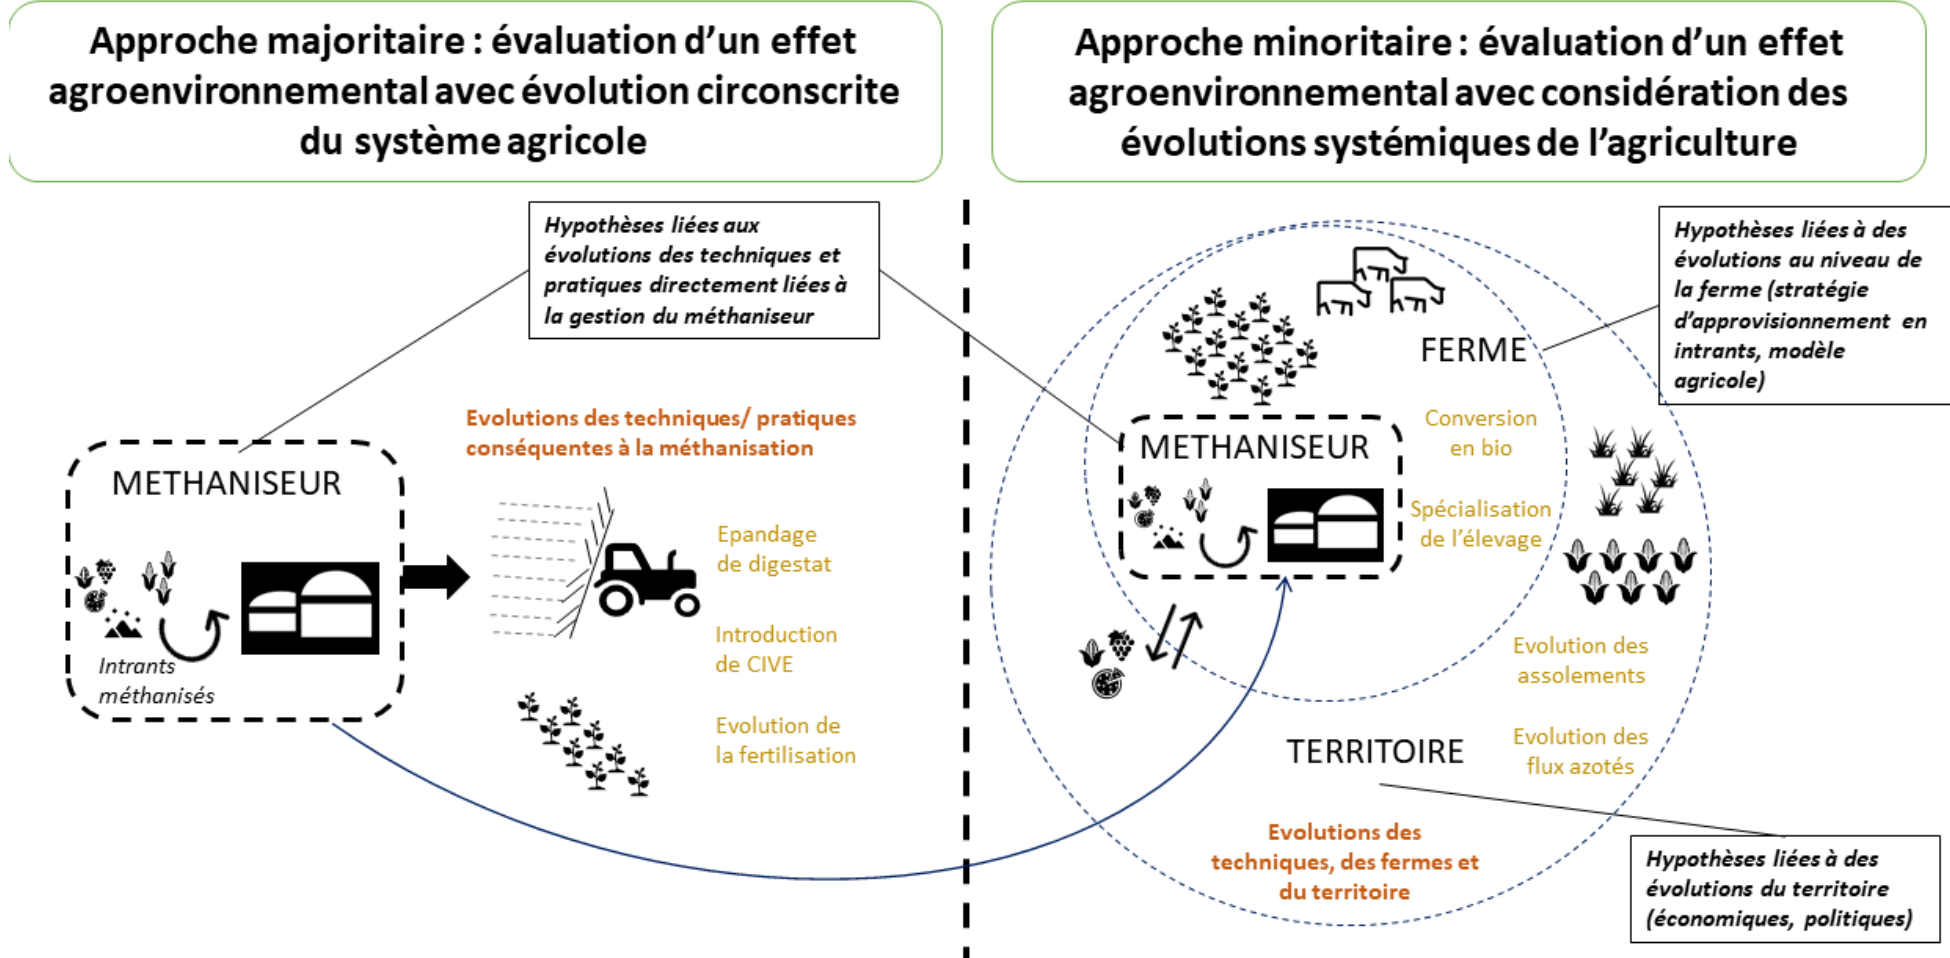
Approche majoritaire : évaluation d'un effet agroenvironnemental avec évolution circonscrite du système agricole

Approche minoritaire : évaluation d'un effet agroenvironnemental avec considération des évolutions systémiques de l'agriculture

Hypothèses liées aux évolutions des techniques et pratiques directement liées à la gestion du méthaniseur

METHANISEUR

Intrants méthanisés

Evolutions des techniques/ pratiques conséquentes à la méthanisation

Epandage de digestat

Introduction de CIVE

Evolution de la fertilisation

Hypothèses liées à des évolutions au niveau de la ferme (stratégie d'approvisionnement en intrants, modèle agricole)

FERME

METHANISEUR

Conversion en bio

Spécialisation de l'élevage

Evolution des assolements

Evolution des flux azotés

TERRITOIRE

Evolutions des techniques, des fermes et du territoire

Hypothèses liées à des évolutions du territoire (économiques, politiques)